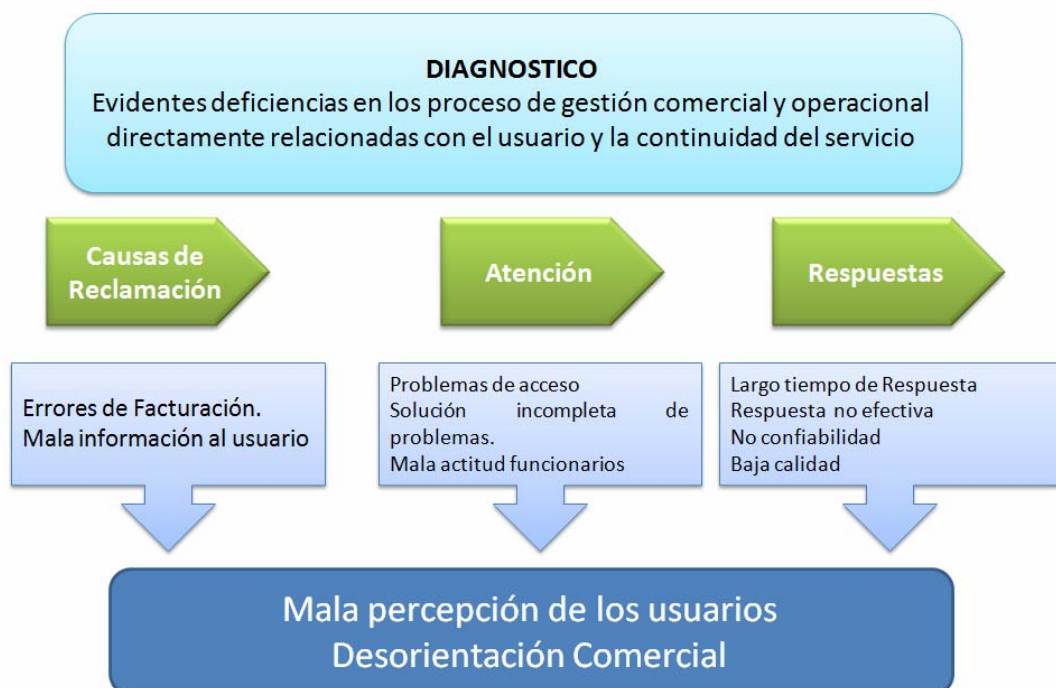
DIAGNOSTICO
Evidentes deficiencias en los proceso de gestión comercial y operacional directamente relacionadas con el usuario y la continuidad del servicio

Causas de Reclamación

Atención

Respuestas

Errores de Facturación.
Mala información al usuario

Problemas de acceso
Solución incompleta de problemas.
Mala actitud funcionarios

Largo tiempo de Respuesta
Respuesta no efectiva
No confiabilidad
Baja calidad

Mala percepción de los usuarios
Desorientación Comercial